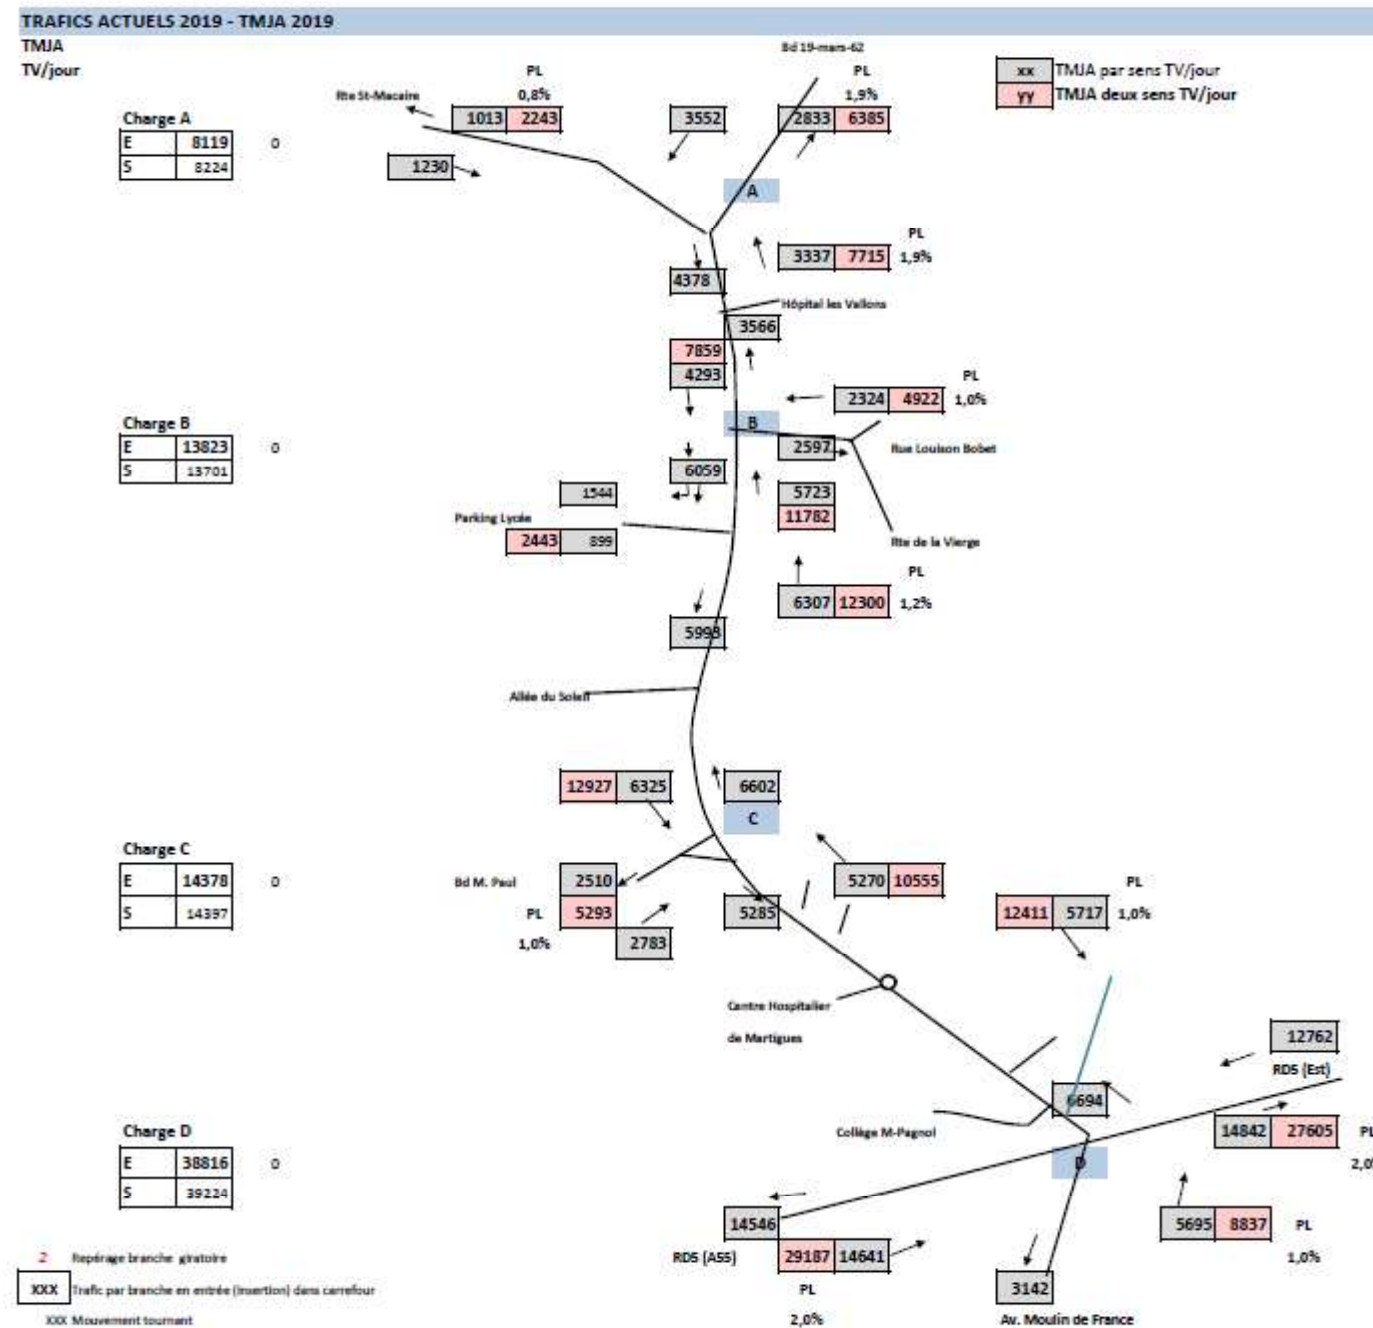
TRAFICS ACTUELS 2019 - TMJA 2019
TMJA
TV/jour

| xx | TMJA par sens TV/jour |
|---|---|
| yy | TMJA deux sens TV/jour |

Bd 19-mars-62

Rte St-Macaire

PL
0,8%
1013 2243

3552

PL
1,9%
2833 6385

Charge A

| E | 8119 |
|---|---|
| S | 8224 |

0

1230

A

PL
3337 7715 1,9%

4378

Hôpital les Vallons

3566

7859
4293

PL
2324 4922 1,0%

Charge B

| E | 13823 |
|---|---|
| S | 13701 |

0

B

2597

Rue Louison Bobet

6059

1544

5723
11782

Parking Lycée
2443 899

Rte de la Vierge

PL
6307 12300 1,2%

5998

Allée du Soleil

12927 6325

6602

C

Charge C

| E | 14378 |
|---|---|
| S | 14397 |

0

Bd M. Paul
2510
PL 5293
1,0%
2783

5285

5270 10555

PL
12411 5717 1,0%

Centre Hospitalier
de Martigues

12762
RD5 (Est)

6694

Collège M-Pagnol

Charge D

| E | 38816 |
|---|---|
| S | 39224 |

0

14842 27605 PL
2,0

D

14546

RD5 (A55)
29187 14641
PL
2,0%

5695 8837 PL
1,0%

3142
Av. Moulin de France

2 Repérage branche giratoire
XXX Trafic par branche en entrée (insertion) dans carrefour
XXX Mouvement tournant